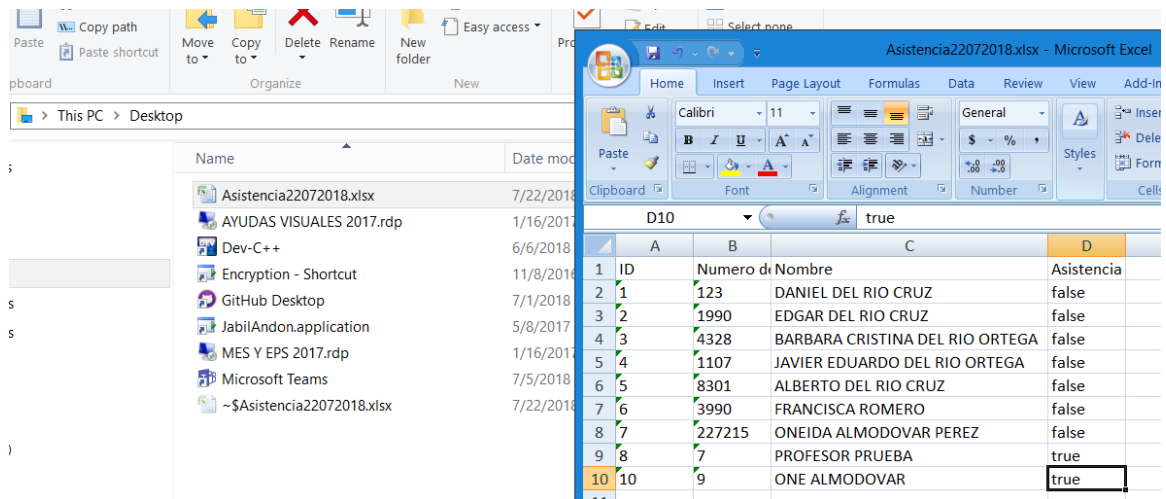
Paste
Copy path
Paste shortcut
pboard
Move to
Copy to
Delete
Rename
Organize
New folder
Easy access
New
Pro
Edit
Select none

This PC > Desktop

Name
Date mod
Asistencia22072018.xlsx 7/22/2018
AYUDAS VISUALES 2017.rdp 1/16/2017
Dev-C++ 6/6/2018
Encryption - Shortcut 11/8/2016
GitHub Desktop 7/1/2018
JabilAndon.application 5/8/2017
MES Y EPS 2017.rdp 1/16/2017
Microsoft Teams 7/5/2018
~$Asistencia22072018.xlsx 7/22/2018

Asistencia22072018.xlsx - Microsoft Excel
Home Insert Page Layout Formulas Data Review View Add-In
Paste
Calibri 11
B I U A A
Clipboard Font Alignment Number
General
$ % ,
Styles
Insert
Delete
Format
Cells

D10 $f_x$ true

| | A | B | C | D |
|---|---|---|---|---|
| 1 | ID | Numero de | Nombre | Asistencia |
| 2 | 1 | 123 | DANIEL DEL RIO CRUZ | false |
| 3 | 2 | 1990 | EDGAR DEL RIO CRUZ | false |
| 4 | 3 | 4328 | BARBARA CRISTINA DEL RIO ORTEGA | false |
| 5 | 4 | 1107 | JAVIER EDUARDO DEL RIO ORTEGA | false |
| 6 | 5 | 8301 | ALBERTO DEL RIO CRUZ | false |
| 7 | 6 | 3990 | FRANCISCA ROMERO | false |
| 8 | 7 | 227215 | ONEIDA ALMODOVAR PEREZ | false |
| 9 | 8 | 7 | PROFESOR PRUEBA | true |
| 10 | 10 | 9 | ONE ALMODOVAR | true |